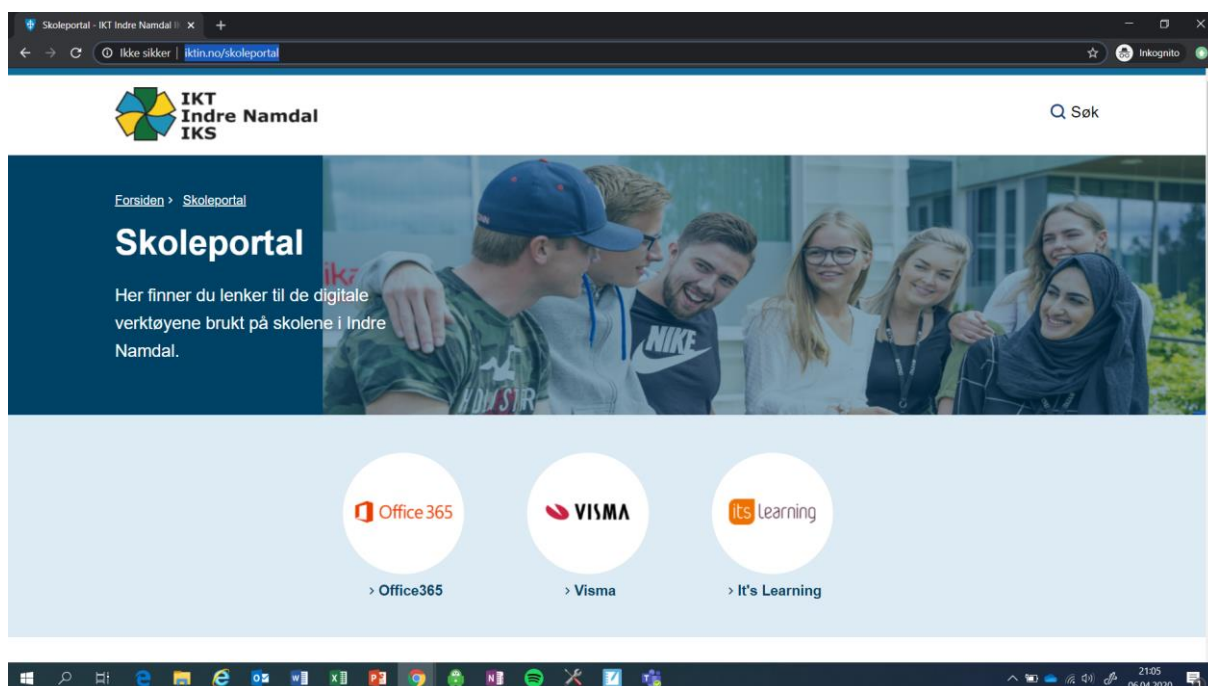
Skoleportal - IKT Indre Namdal I ×
+
Ikke sikker | iktin.no/skoleportal
Inkognito

IKT
Indre Namdal
IKS

Søk

Forsiden › Skoleportal

Skoleportal

Her finner du lenker til de digitale verktøyene brukt på skolene i Indre Namdal.

Office 365
VISMA
its learning

› Office365
› Visma
› It's Learning

21:05
06.04.2020